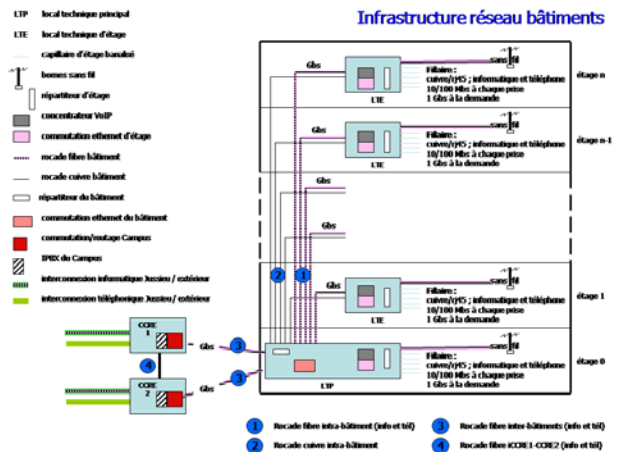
Infrastructure réseau bâtiments

LTP local technique principal
LTE local technique d'étage
capillaire d'étage banalisé
bornes sans fil
répartiteur d'étage
concentrateur VoIP
commutation ethernet d'étage
rocade fibre bâtiment
rocade cuivre bâtiment
répartiteur du bâtiment
commutation ethernet du bâtiment
commutation/routage Campus
IPIX du Campus
interconnexion informatique Jussieu / extérieur
interconnexion téléphonique Jussieu / extérieur

Gbs
sans fil
Filaire :
cuivre/rj45 ; informatique et téléphone
10/100 Mbs à chaque prise
1 Gbs à la demande
LTE
étage n

Gbs
sans fil
Filaire :
cuivre/rj45 ; informatique et téléphone
10/100 Mbs à chaque prise
1 Gbs à la demande
LTE
étage n-1

Gbs

Gbs
sans fil
Filaire :
cuivre/rj45 ; informatique et téléphone
10/100 Mbs à chaque prise
1 Gbs à la demande
LTE
étage 1

2
1

CCRE 1
Gbs
3
4
CCRE 2
Gbs
3

sans fil
Filaire :
cuivre/rj45 ; informatique et téléphone
10/100 Mbs à chaque prise
1 Gbs à la demande
LTP
étage 0

1 Rocade fibre intra-bâtiment (info et tél)
2 Rocade cuivre intra-bâtiment
3 Rocade fibre inter-bâtiments (info et tél)
4 Rocade fibre CCRE1-CCRE2 (info et tél)